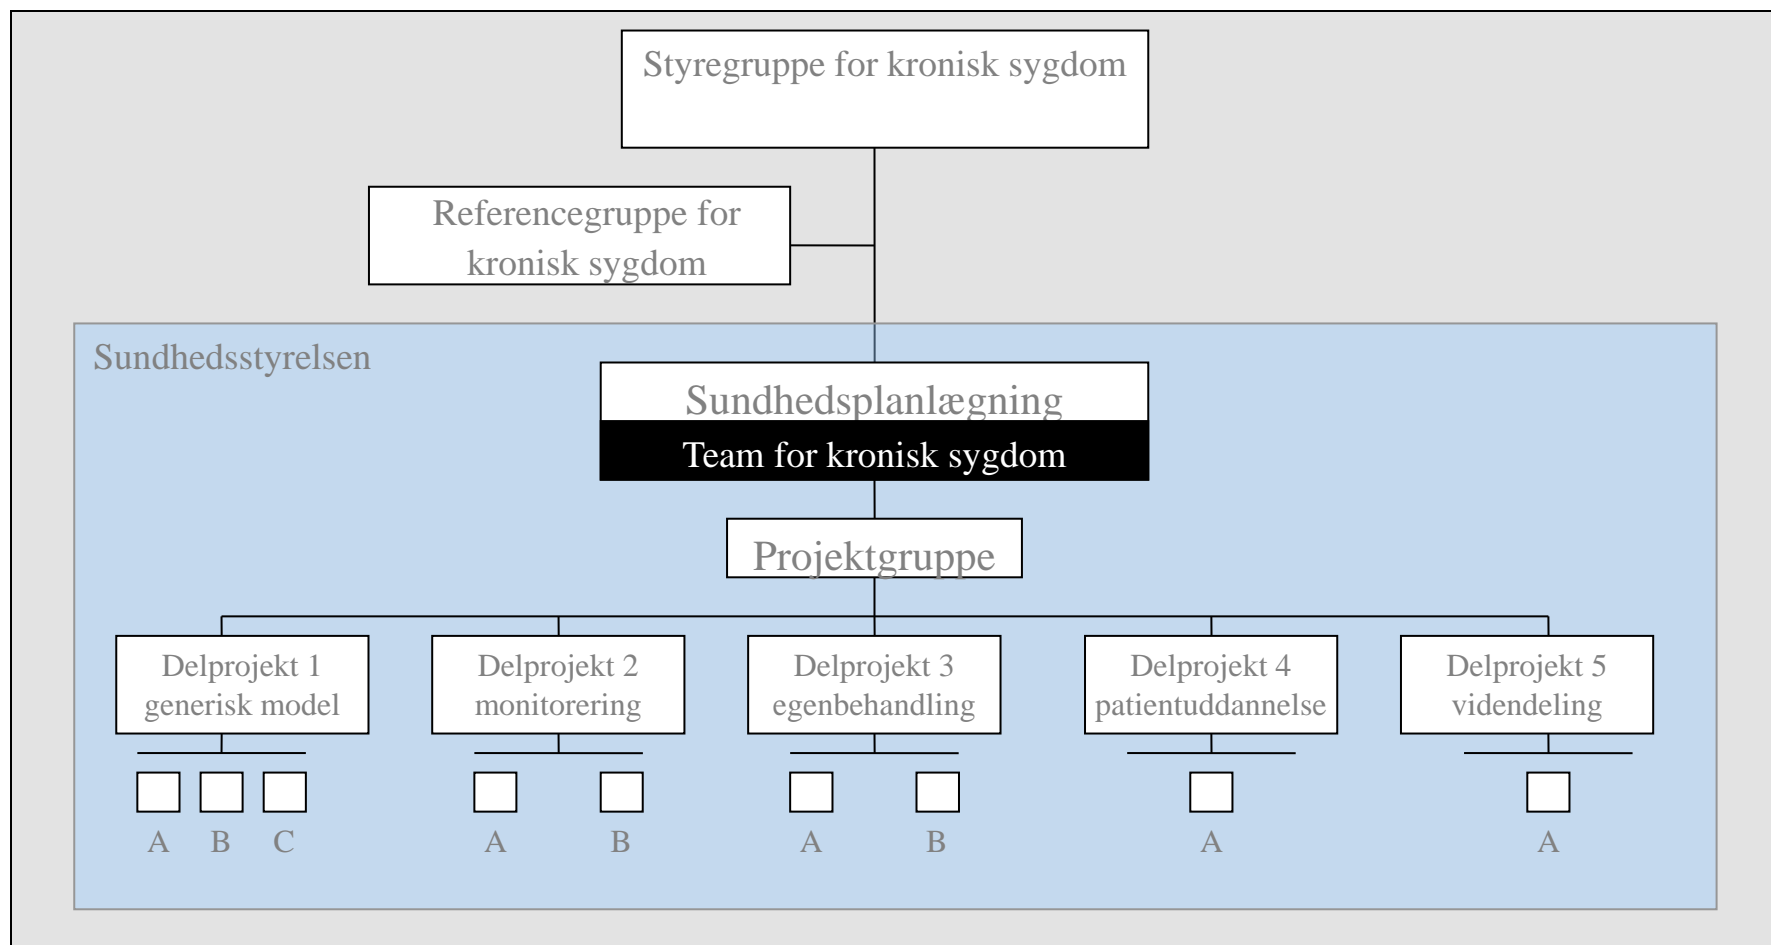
Styregruppe for kronisk sygdom

Referencegruppe for kronisk sygdom

Sundhedsstyrelsen

Sundhedsplanlægning

Team for kronisk sygdom

Projektgruppe

Delprojekt 1 generisk model

Delprojekt 2 monitorering

Delprojekt 3 egenbehandling

Delprojekt 4 patientuddannelse

Delprojekt 5 videndeling

A B C

A B

A B

A

A